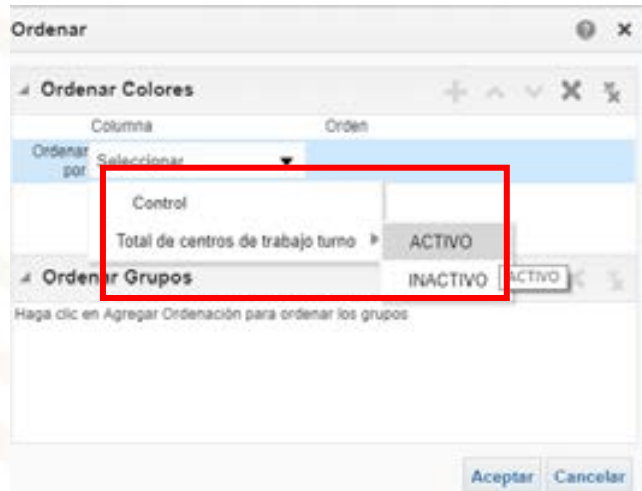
Ordenar

Ordenar Colores

Columna

Orden

Ordenar por

Seleccionar

Control

Total de centros de trabajo turno

ACTIVO

INACTIVO

ACTIVO

Ordenar Grupos

Haga clic en Agregar Ordenación para ordenar los grupos

Aceptar

Cancelar